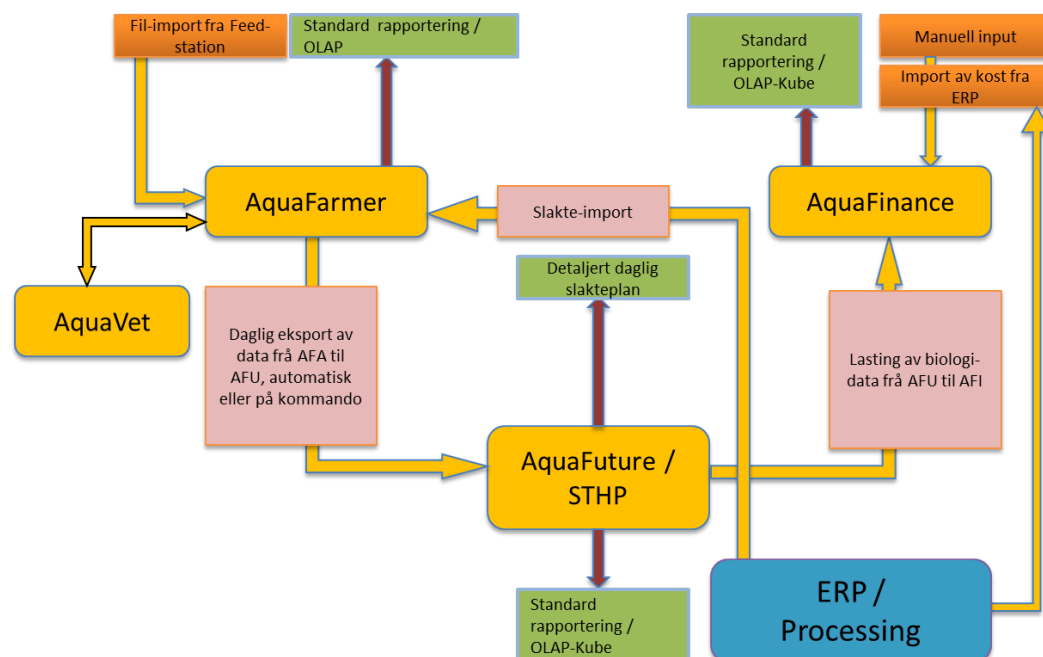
Fil-import fra Feed-station

Standard rapportering / OLAP

Standard rapportering / OLAP-Kube

Manuell input

Import av kost fra ERP

AquaFarmer

Slakte-import

AquaFinance

AquaVet

Detaljert daglig slakteplan

Daglig eksport av data frå AFA til AFU, automatisk eller på kommando

Lasting av biologi-data frå AFU til AFI

AquaFuture / STHP

Standard rapportering / OLAP-Kube

ERP / Processing